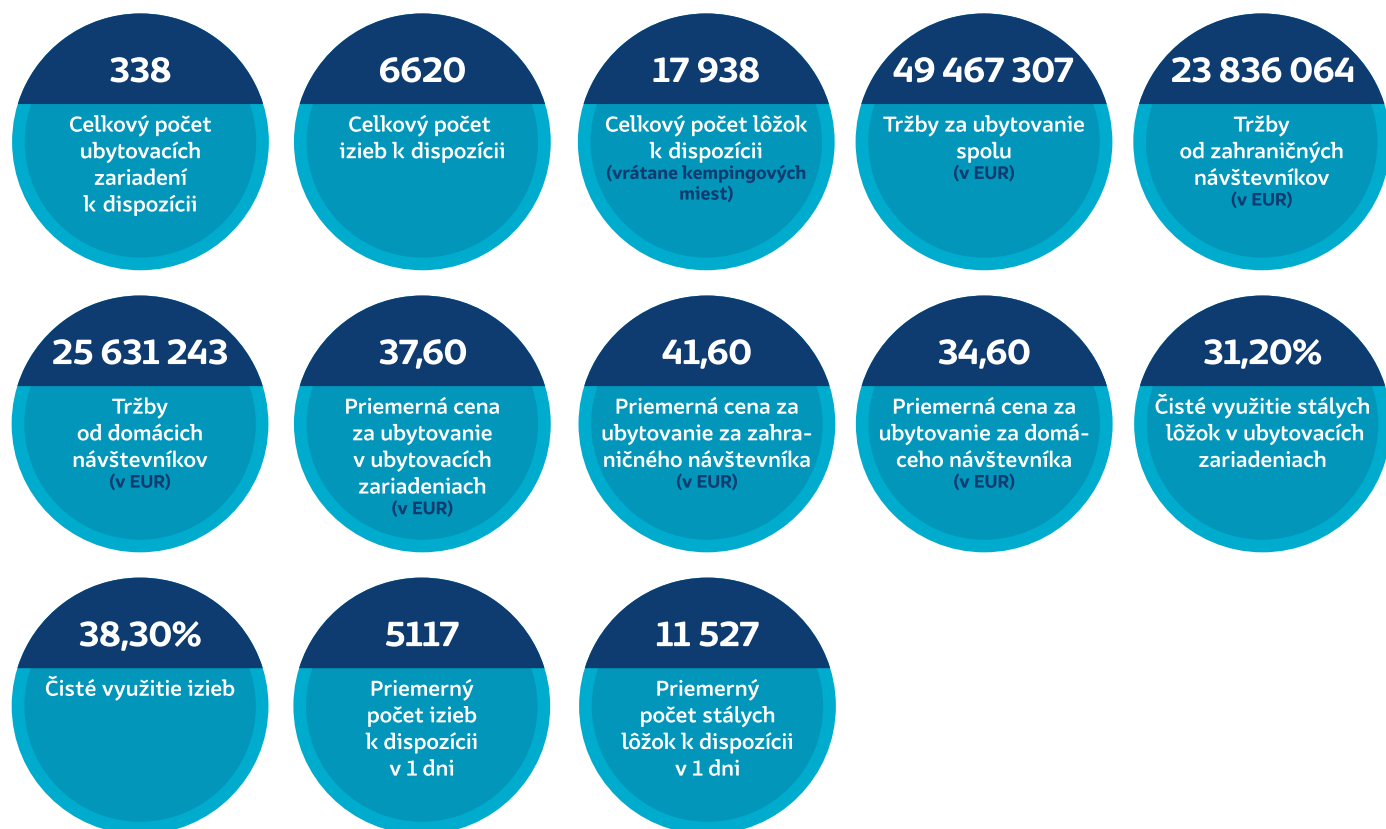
338
Celkový počet ubytovacích zariadení k dispozícii

6620
Celkový počet izieb k dispozícii

17 938
Celkový počet lôžok k dispozícii
(vrátane kempingových miest)

49 467 307
Tržby za ubytovanie spolu
(v EUR)

23 836 064
Tržby od zahraničných návštevníkov
(v EUR)

25 631 243
Tržby od domácich návštevníkov
(v EUR)

37,60
Priemerná cena za ubytovanie v ubytovacích zariadeniach
(v EUR)

41,60
Priemerná cena za ubytovanie za zahraničného návštevníka
(v EUR)

34,60
Priemerná cena za ubytovanie za domáceho návštevníka
(v EUR)

31,20%
Čisté využitie stálych lôžok v ubytovacích zariadeniach

38,30%
Čisté využitie izieb

5117
Priemerný počet izieb k dispozícii v 1 dni

11 527
Priemerný počet stálych lôžok k dispozícii v 1 dni